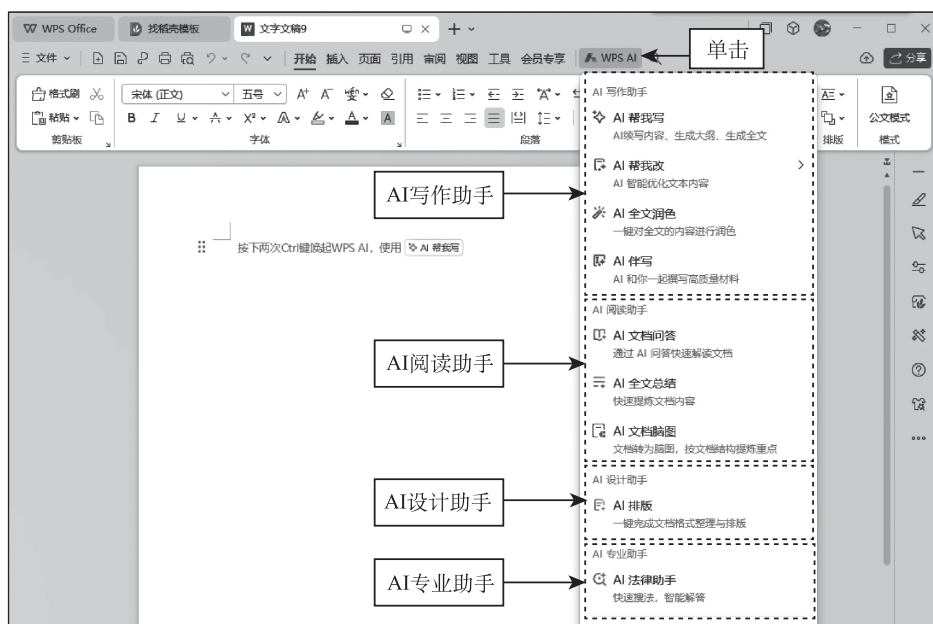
WPS Office 找稻壳模板 文字文稿9

三 文件 开始 插入 页面 引用 审阅 视图 工具 会员专享 WPS AI 单击 分享

格式刷 粘贴 剪贴板 宋体 (正文) 五号 字体 段落 排版 公文格式 模式

按下两次Ctrl键唤起WPS AI，使用 AI 帮我写

AI写作助手
AI 写作助手
AI 帮我写
AI续写内容、生成大纲、生成全文
AI 帮我改
AI 智能优化文本内容
AI 全文润色
一键对全文的内容进行润色
AI 伴写
AI 和你一起撰写高质量材料

AI阅读助手
AI 阅读助手
AI 文档问答
通过 AI 问答快速解读文档
AI 全文总结
快速提炼文档内容
AI 文档脑图
文档转为脑图，按文档结构提炼重点

AI设计助手
AI 设计助手
AI 排版
一键完成文档格式整理与排版

AI专业助手
AI 专业助手
AI 法律助手
快速搜法，智能解答